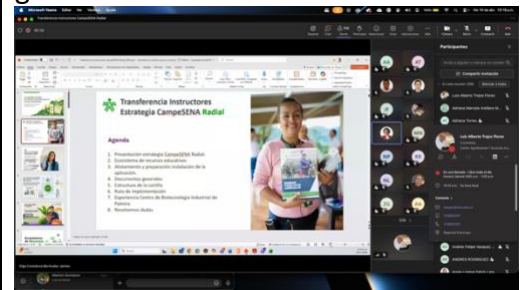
Transferencia Instructores
Estrategia CampeSENA Radial

Agenda

1. Presentación estrategia CampeSENA Radial
2. Ecosistema de recursos educativos
3. Alistamiento y preparación instalación de la aplicación.
4. Documentos generales
5. Estructura de la cartilla
6. Ruta de implementación
7. Experiencia Centro de Biotecnología Industrial de Palmira
8. Recolermos dudas

Participantes

Compartir invitación

Luis Alberto Trujeo Rocio

ANDRES RODRIGUEZ

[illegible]